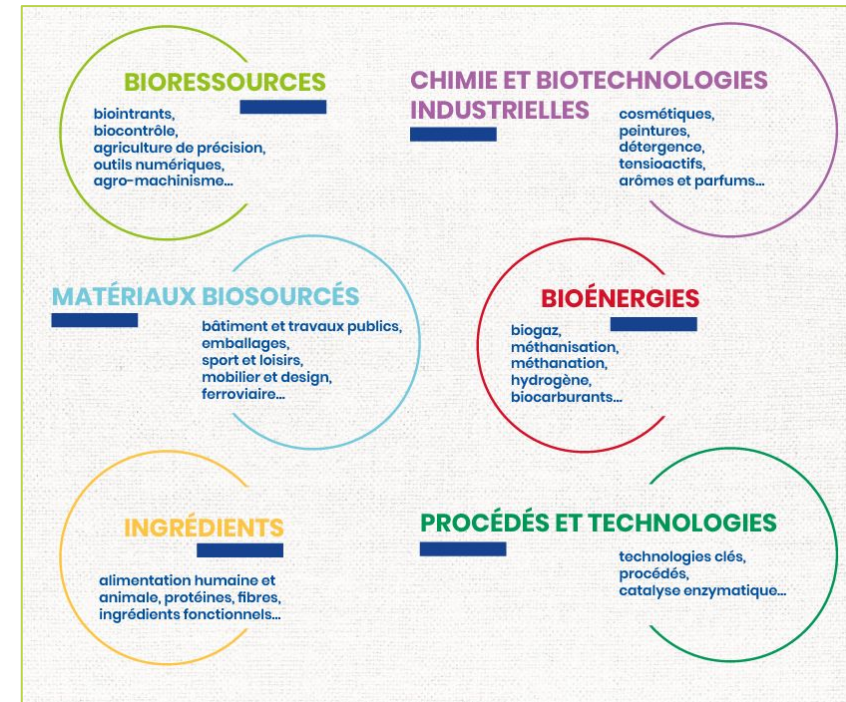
BIORESSOURCES

biointrants, biocontrôle, agriculture de précision, outils numériques, agro-machinisme...

CHIMIE ET BIOTECHNOLOGIES INDUSTRIELLES

cosmétiques, peintures, détergence, tensioactifs, arômes et parfums...

MATÉRIAUX BIOSOURCÉS

bâtiment et travaux publics, emballages, sport et loisirs, mobilier et design, ferroviaire...

BIOÉNERGIES

biogaz, méthanisation, méthanation, hydrogène, biocarburants...

INGRÉDIENTS

alimentation humaine et animale, protéines, fibres, ingrédients fonctionnels...

PROCÉDÉS ET TECHNOLOGIES

technologies clés, procédés, catalyse enzymatique...